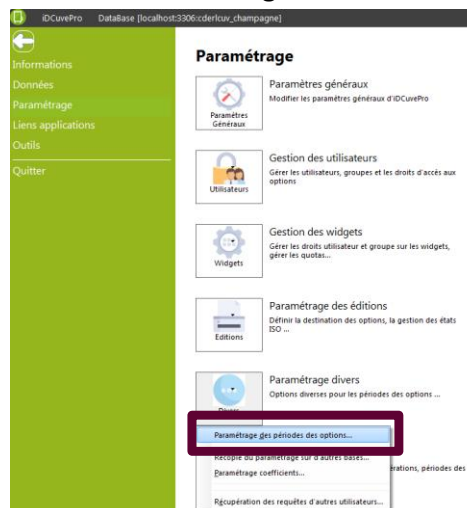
iDCuvePro DataBase [localhost:3306:cderlcuv_champagne]

Informations
Données
Paramétrage
Liens applications
Outils
Quitter

Paramétrage

Paramètres Généraux
Paramètres généraux
Modifier les paramètres généraux d'iDCuvePro

Utilisateurs
Gestion des utilisateurs
Gérer les utilisateurs, groupes et les droits d'accès aux options

Widgets
Gestion des widgets
Gérer les droits utilisateur et groupe sur les widgets, gérer les quotas...

Editions
Paramétrage des éditions
Définir la destination des options, la gestion des états ISO ...

Divers
Paramétrage divers
Options diverses pour les périodes des options ...

Paramétrage des périodes des options...
Recopie du paramétrage sur d'autres bases...
Paramétrage coefficients...
Récupération des requêtes d'autres utilisateurs...

érations, périodes des